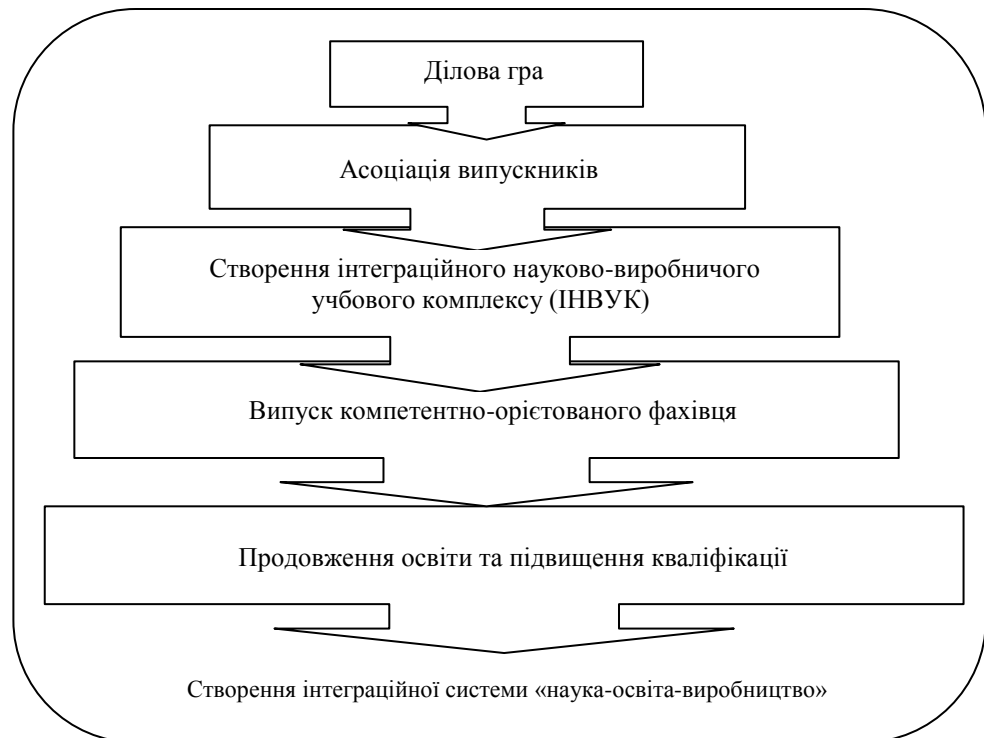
Ділова гра

Асоціація випускників

Створення інтеграційного науково-виробничого учбового комплексу (ІНВУК)

Випуск компетентно-орієтованого фахівця

Продовження освіти та підвищення кваліфікації

Створення інтеграційної системи «наука-освіта-виробництво»